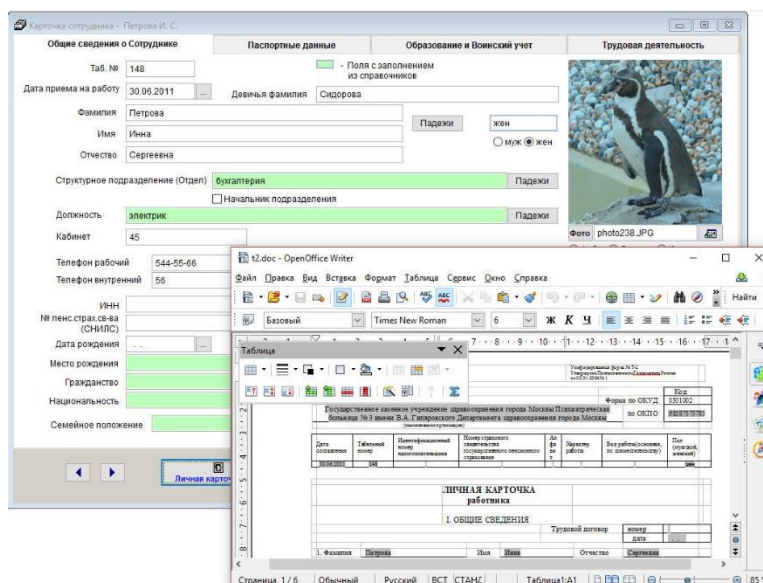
Карточка сотрудника - Петрова И. С.

Общие сведения о Сотруднике | Паспортные данные | Образование и Воинский учет | Трудовая деятельность

Таб. № 148

- Поля с заполнением из справочников

Дата приема на работу 30.06.2011

Девичья фамилия Сидорова

Фамилия Петрова

Имя Инна

Падежи

жен

○ муж ◉ жен

Отчество Сергеевна

Структурное подразделение (Отдел) бухгалтерия

Падежи

Начальник подразделения

Должность электрик

Падежи

Кабинет 45

Фото photo238.JPG

Телефон рабочий 544-55-66

Телефон внутренний 56

ИНН

№ пенс.страх.св-ва (СНИЛС)

Дата рождения

Место рождения

Гражданство

Национальность

Семейное положение

Личная карто

t2.doc - OpenOffice Writer

Файл Правка Вид Вставка Формат Таблица Сервис Окно Справка

Найти

Базовый

Times New Roman

6

Ж К Ч

Таблица

Код

Форма по ОКУД 0301002

по ОКПО

Государственное казенное учреждение здравоохранения города Москвы Психиатрическая больница № 3 имени В.А. Гиляровского Департамента здравоохранения города Москвы

| Дата составления | Табельный номер | Идентификационный номер налогоплательщика | Номер страхового свидетельства государственного пенсионного страхования | Алфавит | Характер работы | Вид работы (основная, по совместительству) | Пол (мужской, женский) |
|---|---|---|---|---|---|---|---|
| 30.06.2011 | 148 | | | | | | жен |

ЛИЧНАЯ КАРТОЧКА
работника

I. ОБЩИЕ СВЕДЕНИЯ

Трудовой договор номер
дата

1. Фамилия Петрова Имя Инна Отчество Сергеевна

Страница 1 / 6 | Обычный | Русский | ВСТ | СТАНД | Таблица1:A1 | 85